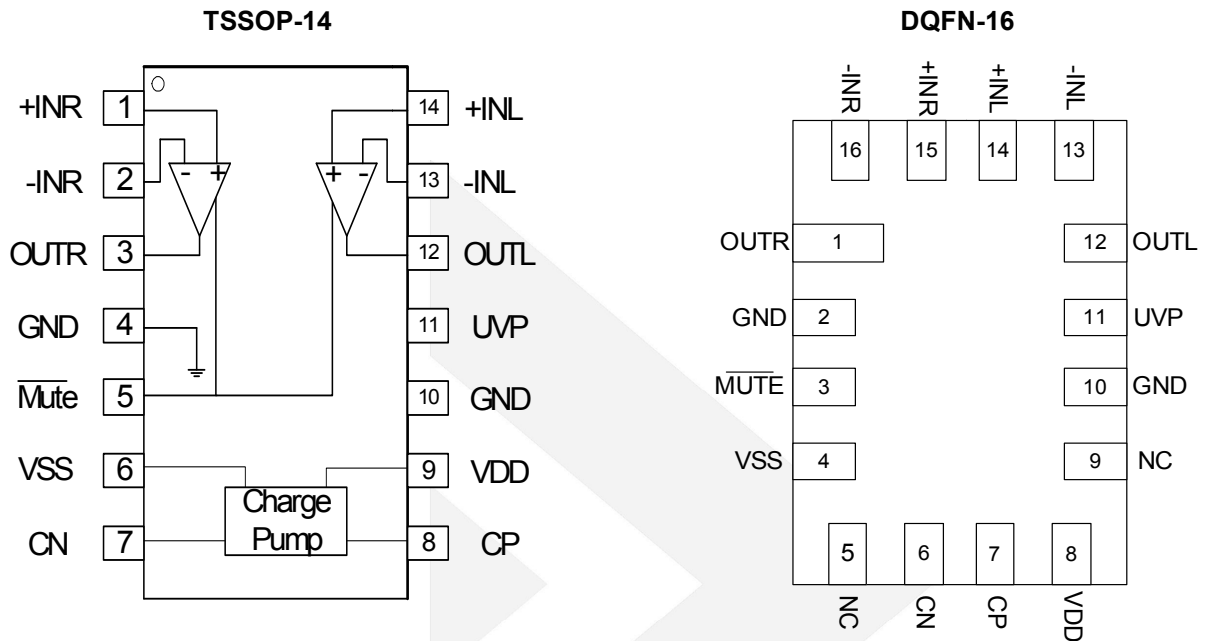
TSSOP-14

+INR 1
-INR 2
OUTR 3
GND 4
$\overline{\text{Mute}}$ 5
VSS 6
CN 7

14 +INL
13 -INL
12 OUTL
11 UVP
10 GND
9 VDD
8 CP

- +
+ -
Charge Pump

DQFN-16

-INR
+INR
+INL
-INL
16
15
14
13

OUTR 1
GND 2
$\overline{\text{MUTE}}$ 3
VSS 4

12 OUTL
11 UVP
10 GND
9 NC

5
6
7
8
NC
CN
CP
VDD